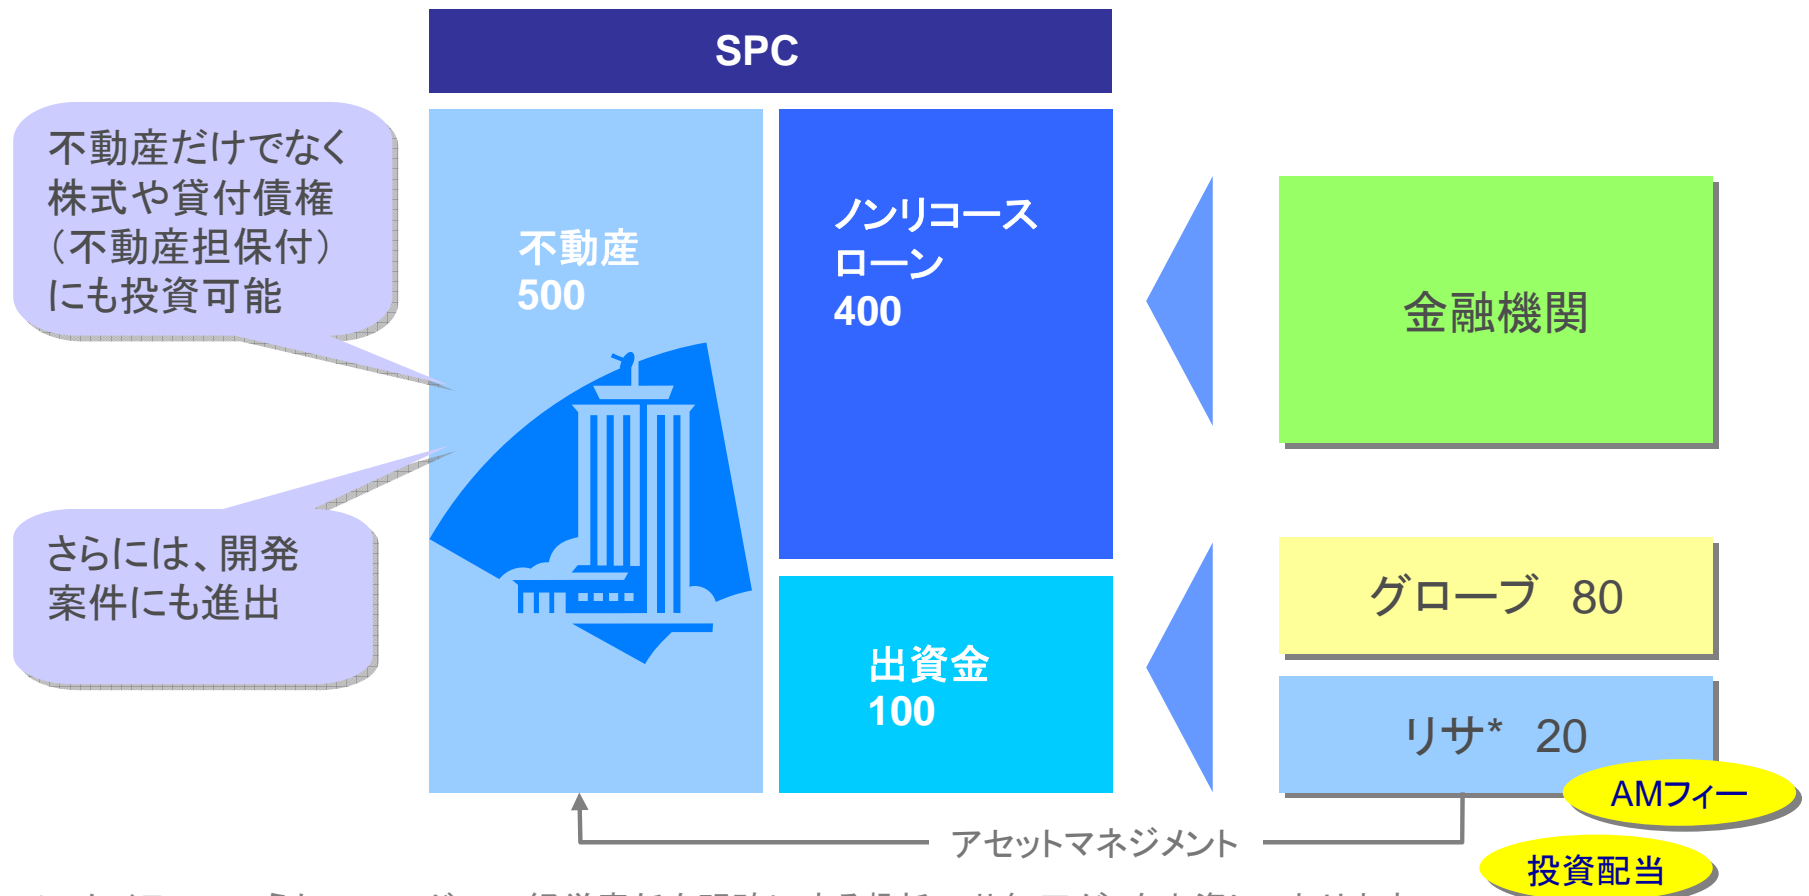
SPC

不動産だけでなく株式や貸付債権（不動産担保付）にも投資可能

さらには、開発案件にも進出

不動産
500

ノンリコースローン
400

出資金
100

金融機関

グローブ　80

リサ*　20

AMフィー

投資配当

アセットマネジメント

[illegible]